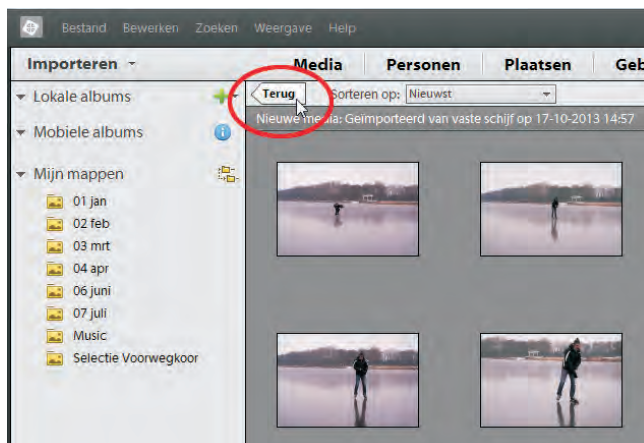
Bestand Bewerken Zoeken Weergave Help

Importeren

Media Personen Plaatsen Geb

Lokale albums

Mobiele albums

Mijn mappen

01 jan
02 feb
03 mrt
04 apr
06 juni
07 juli
Music
Selectie Voorwegkoor

Terug

Sorteren op: Nieuwst

Nieuwe media: Geïmporteerd van vaste schijf op 17-10-2013 14:57